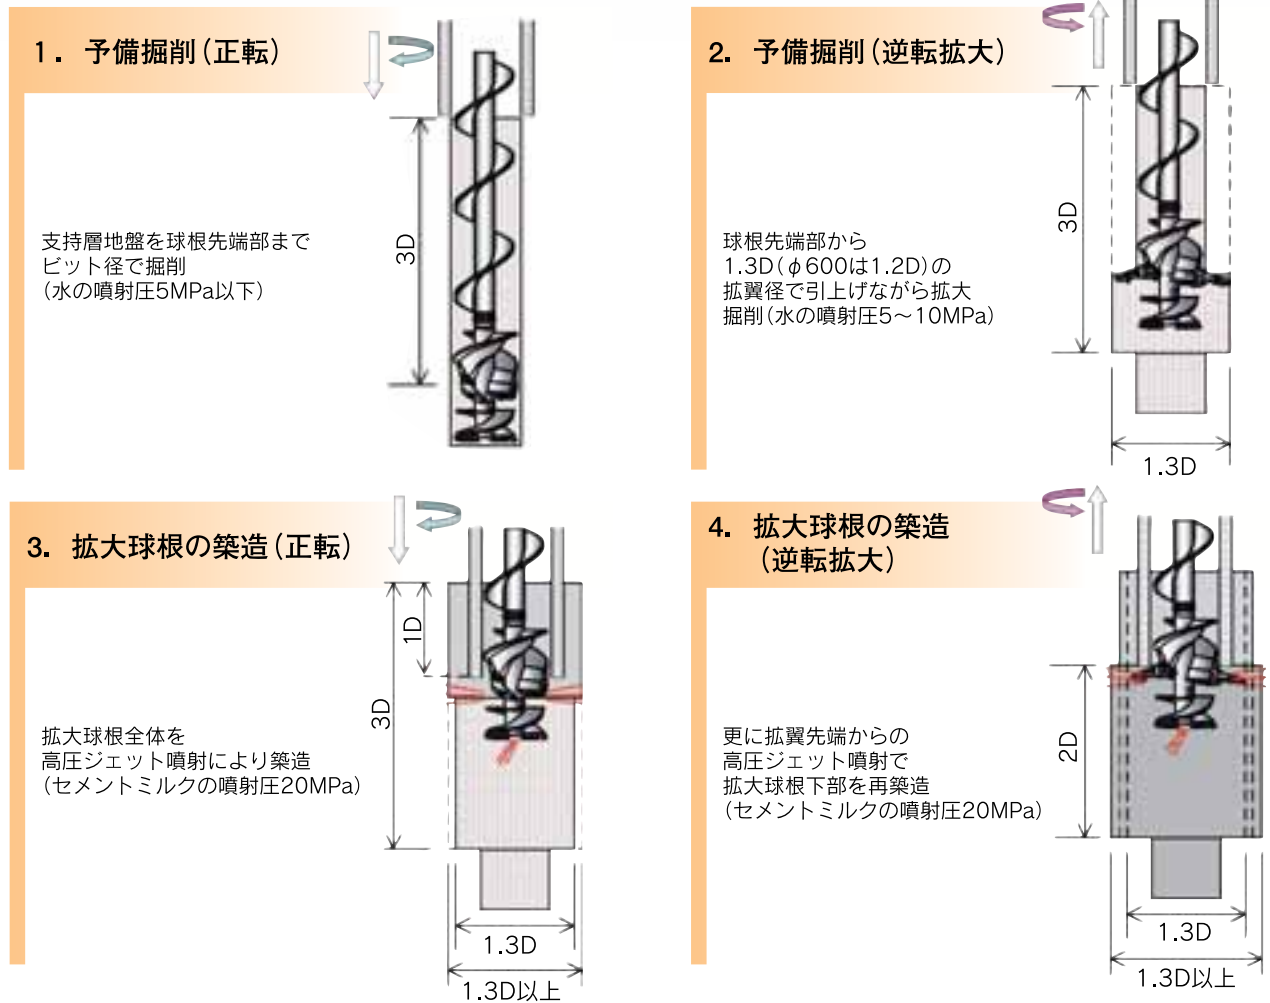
1．予備掘削（正転）

支持層地盤を球根先端部まで
ビット径で掘削
（水の噴射圧5MPa以下）

3D

2．予備掘削（逆転拡大）

球根先端部から
1.3D（$\phi$600は1.2D）の
拡翼径で引上げながら拡大
掘削（水の噴射圧5～10MPa）

3D

1.3D

3．拡大球根の築造（正転）

拡大球根全体を
高圧ジェット噴射により築造
（セメントミルクの噴射圧20MPa）

1D

3D

1.3D

1.3D以上

4．拡大球根の築造
（逆転拡大）

更に拡翼先端からの
高圧ジェット噴射で
拡大球根下部を再築造
（セメントミルクの噴射圧20MPa）

2D

1.3D

1.3D以上